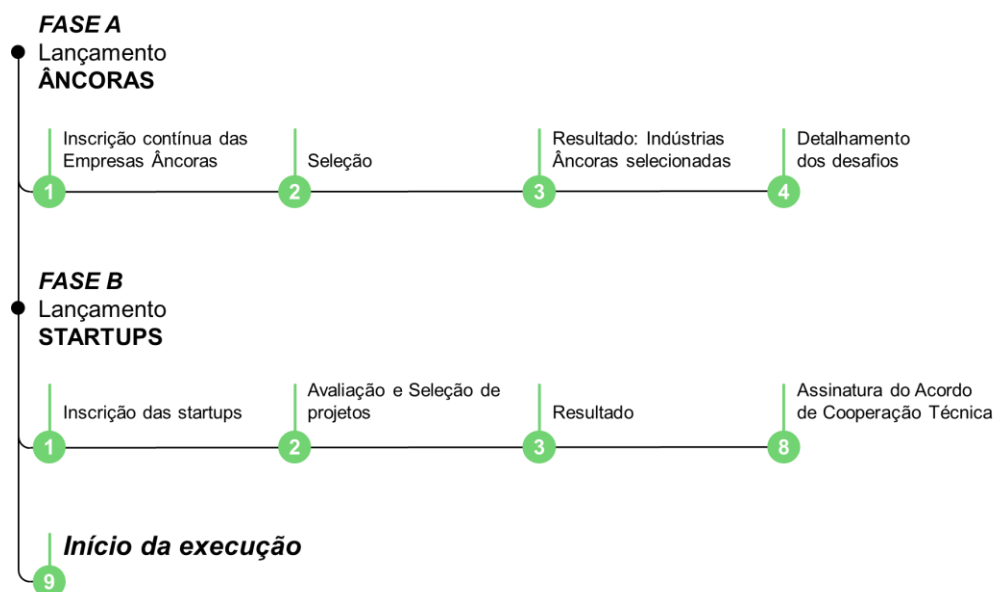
FASE A
Lançamento
ÂNCORAS

1 Inscrição contínua das Empresas Âncoras

2 Seleção

3 Resultado: Indústrias Âncoras selecionadas

4 Detalhamento dos desafios

FASE B
Lançamento
STARTUPS

1 Inscrição das startups

2 Avaliação e Seleção de projetos

3 Resultado

8 Assinatura do Acordo de Cooperação Técnica

9 Início da execução